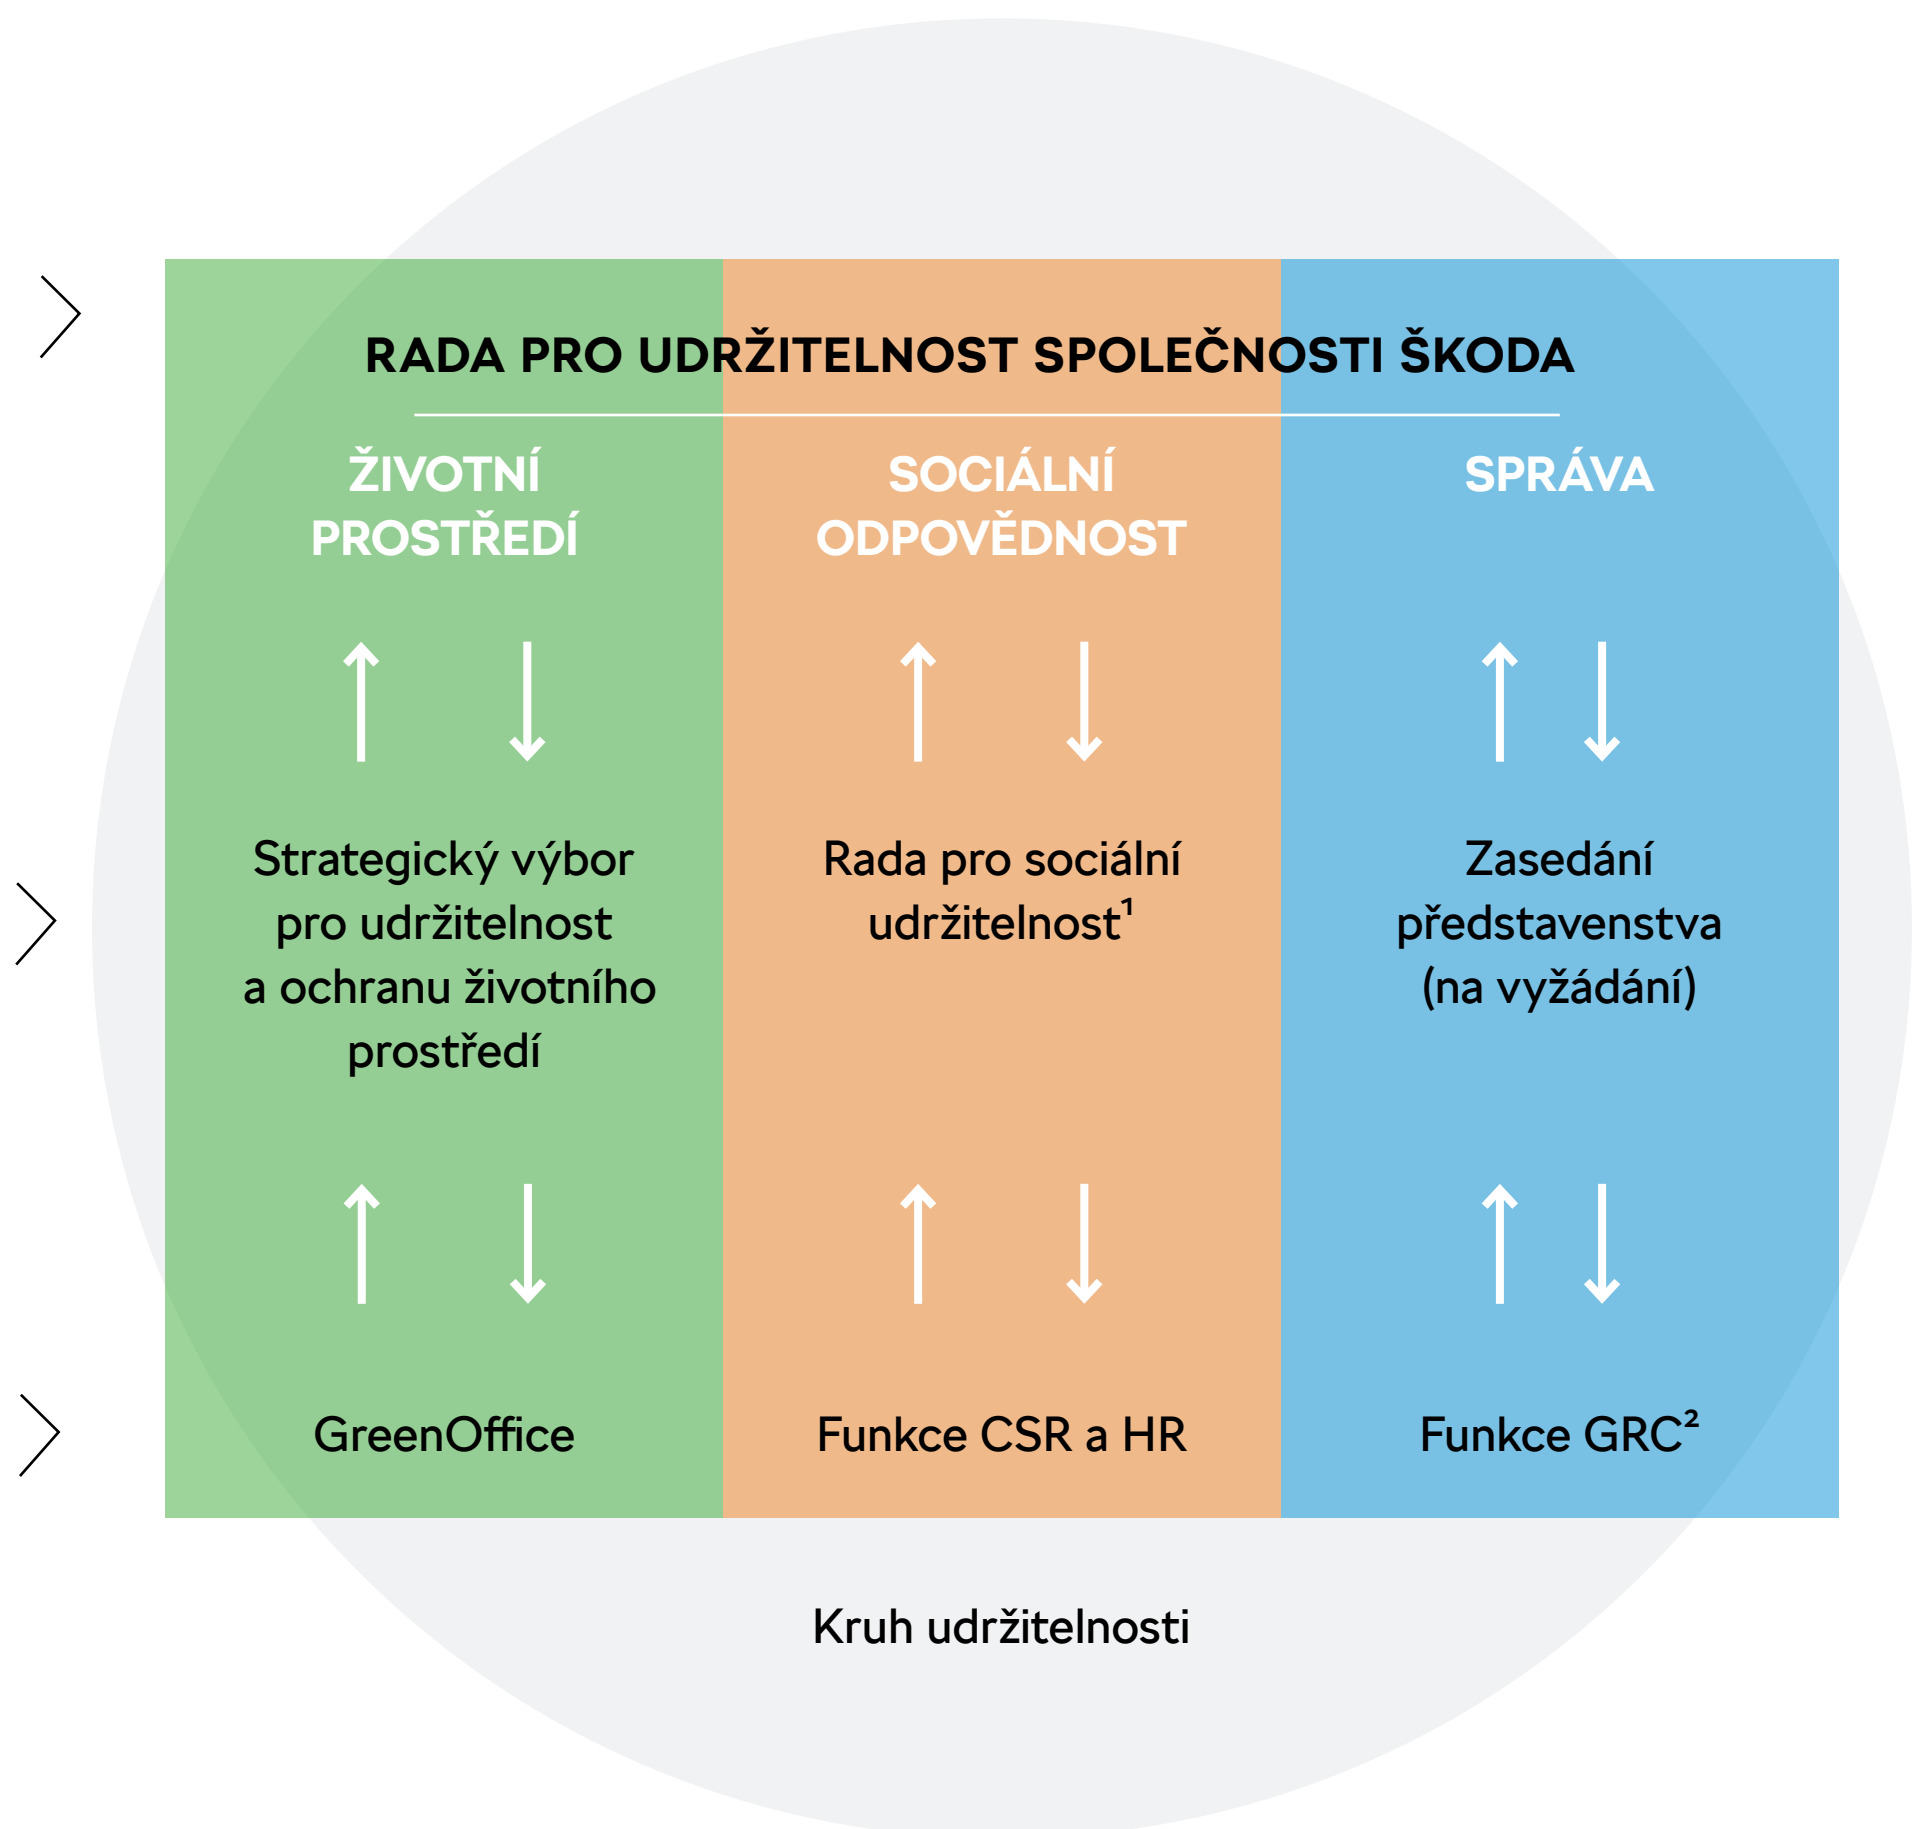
RADA PRO UDRŽITELNOST SPOLEČNOSTI ŠKODA

ŽIVOTNÍ PROSTŘEDÍ

SOCIÁLNÍ ODPOVĚDNOST

SPRÁVA

Strategický výbor pro udržitelnost a ochranu životního prostředí

Rada pro sociální udržitelnost$^1$

Zasedání představenstva (na vyžádání)

GreenOffice

Funkce CSR a HR

Funkce GRC$^2$

Kruh udržitelnosti